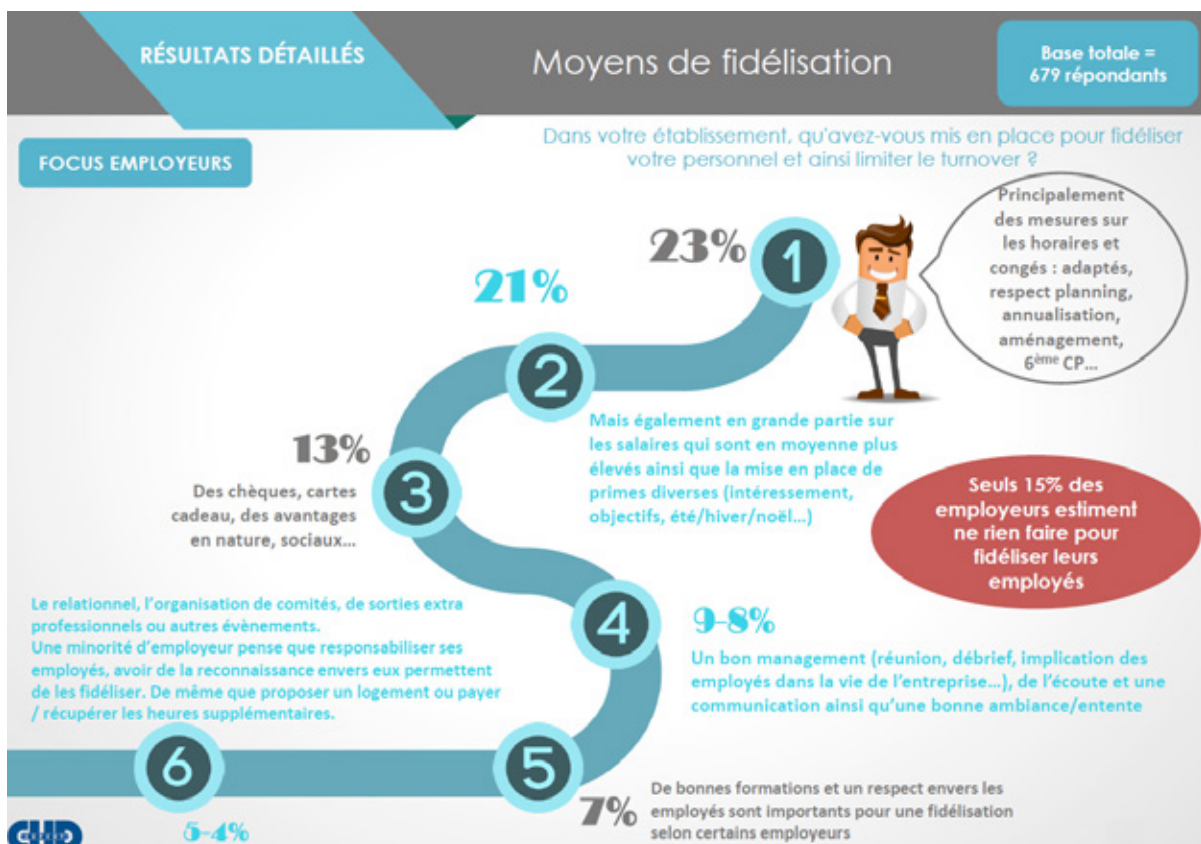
RÉSULTATS DÉTAILLÉS

Moyens de fidélisation

Base totale = 679 répondants

FOCUS EMPLOYEURS

Dans votre établissement, qu'avez-vous mis en place pour fidéliser votre personnel et ainsi limiter le turnover ?

23%

1

Principalement des mesures sur les horaires et congés : adaptés, respect planning, annualisation, aménagement, 6$^{ème}$ CP…

21%

2

Mais également en grande partie sur les salaires qui sont en moyenne plus élevés ainsi que la mise en place de primes diverses (intéressement, objectifs, été/hiver/noël…)

13%

3

Des chèques, cartes cadeau, des avantages en nature, sociaux…

Seuls 15% des employeurs estiment ne rien faire pour fidéliser leurs employés

Le relationnel, l'organisation de comités, de sorties extra professionnels ou autres évènements.
Une minorité d'employeur pense que responsabiliser ses employés, avoir de la reconnaissance envers eux permettent de les fidéliser. De même que proposer un logement ou payer / récupérer les heures supplémentaires.

4

9-8%

Un bon management (réunion, débrief, implication des employés dans la vie de l'entreprise…), de l'écoute et une communication ainsi qu'une bonne ambiance/entente

6

5

7%

De bonnes formations et un respect envers les employés sont importants pour une fidélisation selon certains employeurs

5-4%